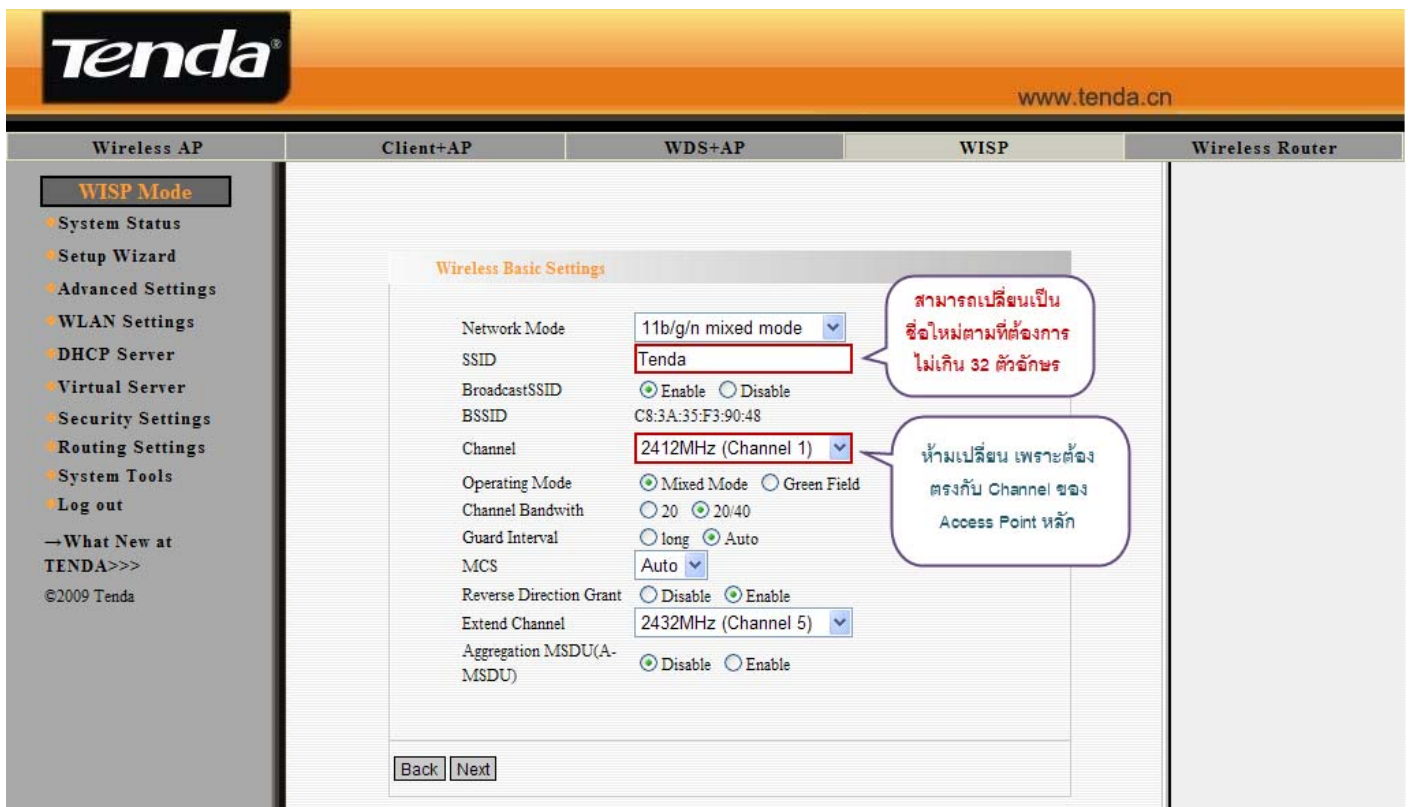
Tenda

www.tenda.cn

Wireless AP | Client+AP | WDS+AP | WISP | Wireless Router

WISP Mode
System Status
Setup Wizard
Advanced Settings
WLAN Settings
DHCP Server
Virtual Server
Security Settings
Routing Settings
System Tools
Log out
→What New at TENDA>>>
©2009 Tenda

Wireless Basic Settings

Network Mode 11b/g/n mixed mode
SSID Tenda
BroadcastSSID Enable Disable
BSSID C8:3A:35:F3:90:48
Channel 2412MHz (Channel 1)
Operating Mode Mixed Mode Green Field
Channel Bandwith 20 20/40
Guard Interval long Auto
MCS Auto
Reverse Direction Grant Disable Enable
Extend Channel 2432MHz (Channel 5)
Aggregation MSDU(A-MSDU) Disable Enable

สามารถเปลี่ยนเป็นชื่อใหม่ตามที่ต้องการ ไม่เกิน 32 ตัวอักษร

ห้ามเปลี่ยน เพราะต้องตรงกับ Channel ของ Access Point หลัก

Back Next